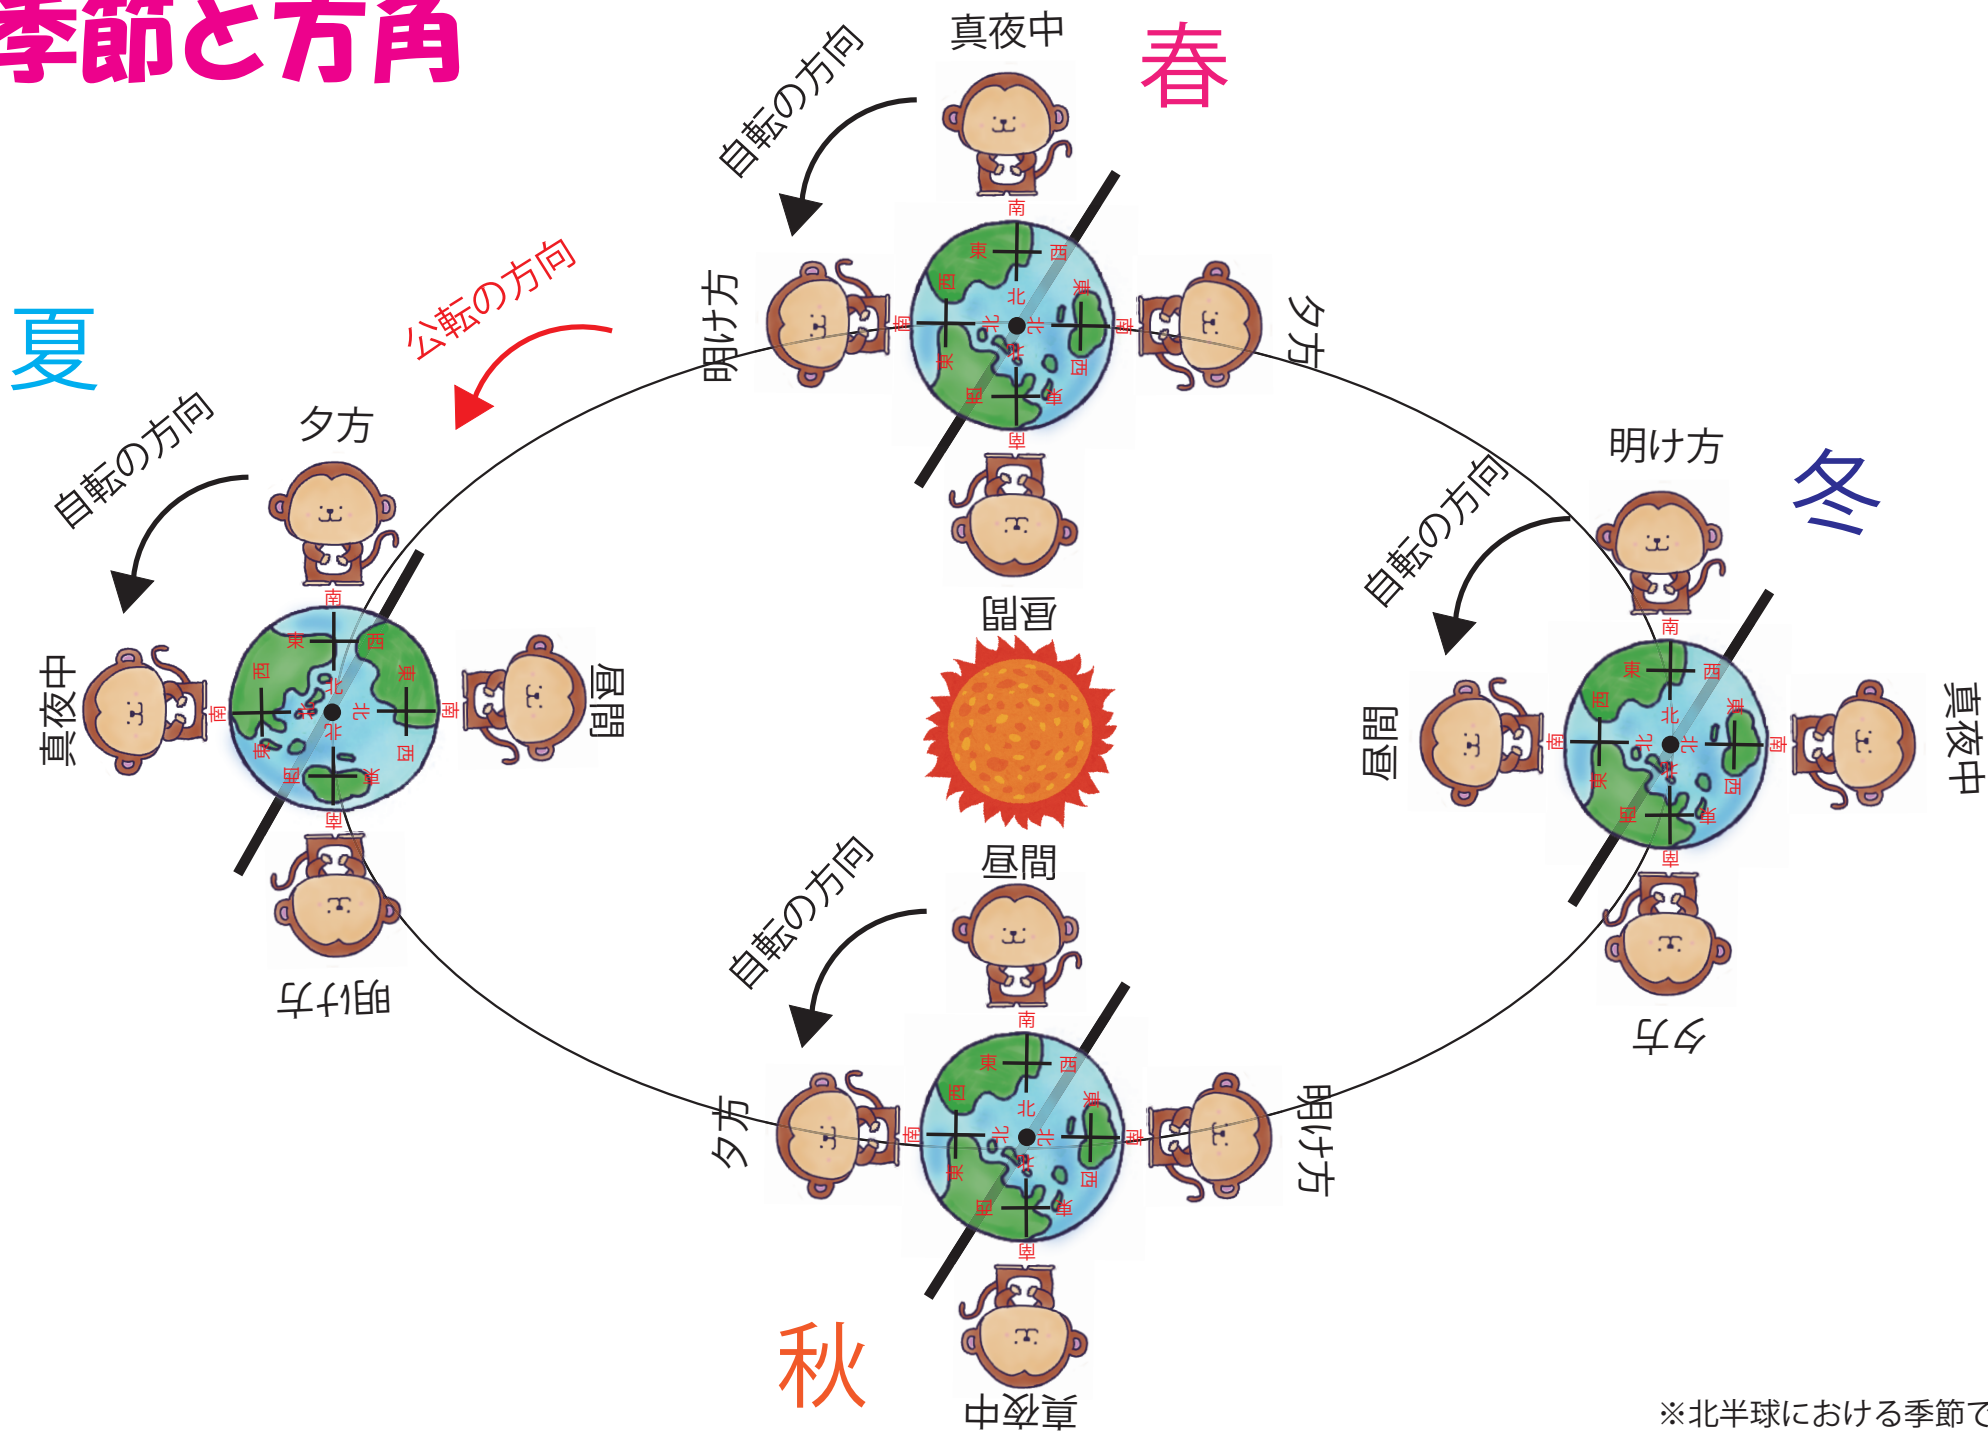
季節と方角

自転の方向
真夜中
春
明け方
夕方
昼間
南
東
西
北

夏
公転の方向
自転の方向
夕方
真夜中
昼間
明け方

冬
明け方
自転の方向
昼間
真夜中
夕方

自転の方向
昼間
夕方
明け方
真夜中
秋

※北半球における季節で